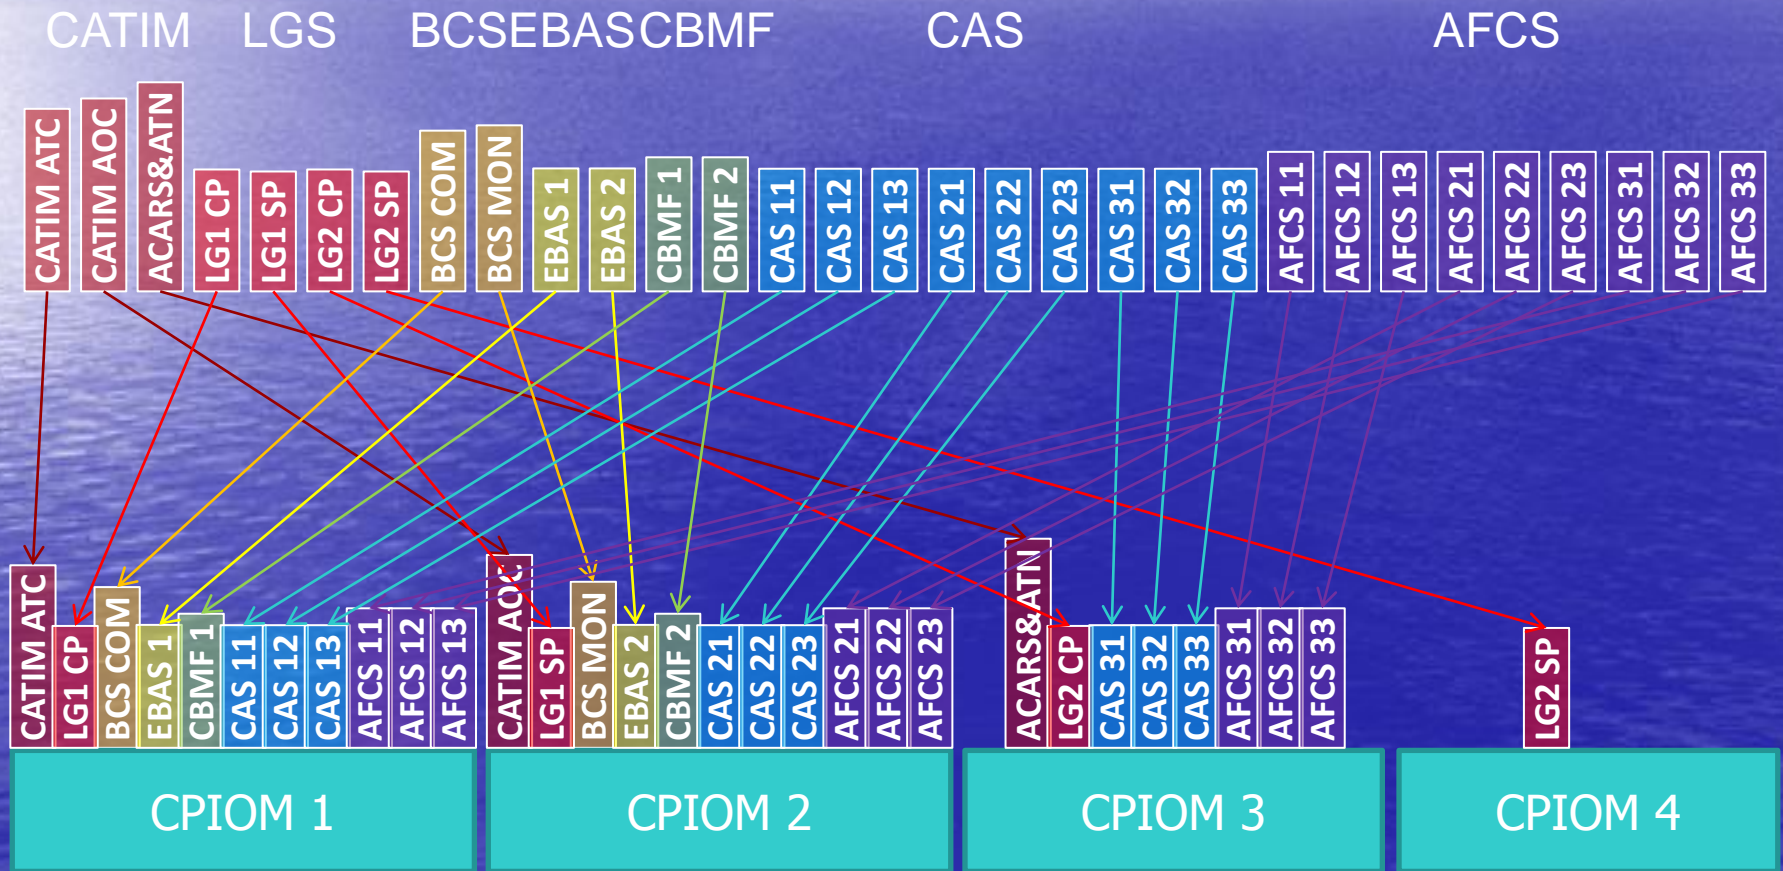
CATIM LGS BCSEBASCBMF CAS AFCS

CATIM ATC
CATIM AOC
ACARS&ATN
LG1 CP
LG1 SP
LG2 CP
LG2 SP
BCS COM
BCS MON
EBAS 1
EBAS 2
CBMF 1
CBMF 2
CAS 11
CAS 12
CAS 13
CAS 21
CAS 22
CAS 23
CAS 31
CAS 32
CAS 33
AFCS 11
AFCS 12
AFCS 13
AFCS 21
AFCS 22
AFCS 23
AFCS 31
AFCS 32
AFCS 33

CATIM ATC
LG1 CP
BCS COM
EBAS 1
CBMF 1
CAS 11
CAS 12
CAS 13
AFCS 11
AFCS 12
AFCS 13

CATIM AOC
LG1 SP
BCS MON
EBAS 2
CBMF 2
CAS 21
CAS 22
CAS 23
AFCS 21
AFCS 22
AFCS 23

ACARS&ATN
LG2 CP
CAS 31
CAS 32
CAS 33
AFCS 31
AFCS 32
AFCS 33

LG2 SP

CPIOM 1
CPIOM 2
CPIOM 3
CPIOM 4